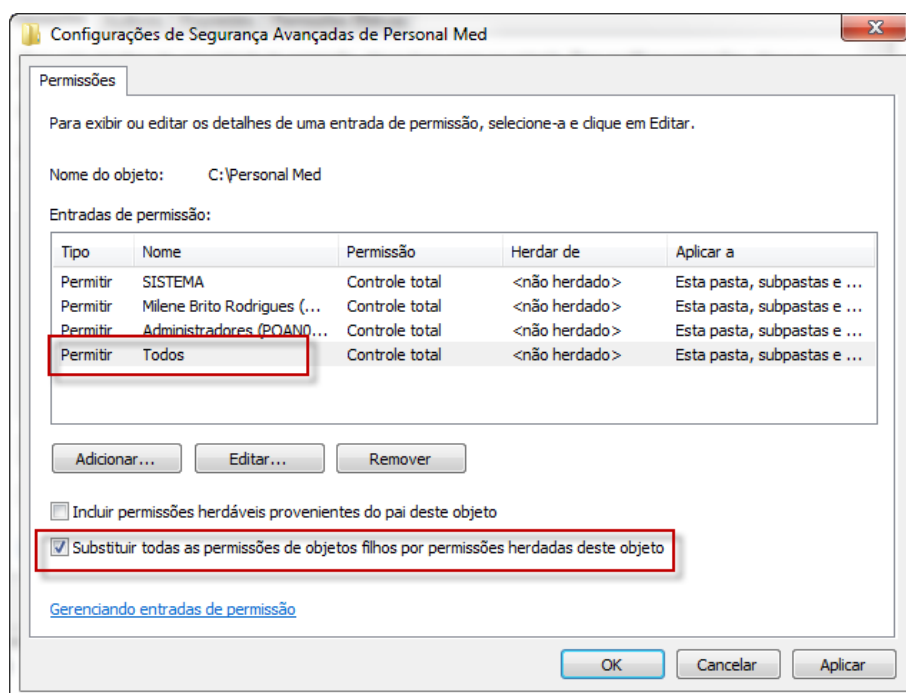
Configurações de Segurança Avançadas de Personal Med

Permissões

Para exibir ou editar os detalhes de uma entrada de permissão, selecione-a e clique em Editar.

Nome do objeto: C:\Personal Med

Entradas de permissão:

| Tipo | Nome | Permissão | Herdar de | Aplicar a |
|---|---|---|---|---|
| Permitir | SISTEMA | Controle total | <não herdado> | Esta pasta, subpastas e ... |
| Permitir | Milene Brito Rodrigues (... | Controle total | <não herdado> | Esta pasta, subpastas e ... |
| Permitir | Administradores (POAN0... | Controle total | <não herdado> | Esta pasta, subpastas e ... |
| Permitir | Todos | Controle total | <não herdado> | Esta pasta, subpastas e ... |

Adicionar... Editar... Remover

Incluir permissões herdáveis provenientes do pai deste objeto

Substituir todas as permissões de objetos filhos por permissões herdadas deste objeto

Gerenciando entradas de permissão

OK Cancelar Aplicar